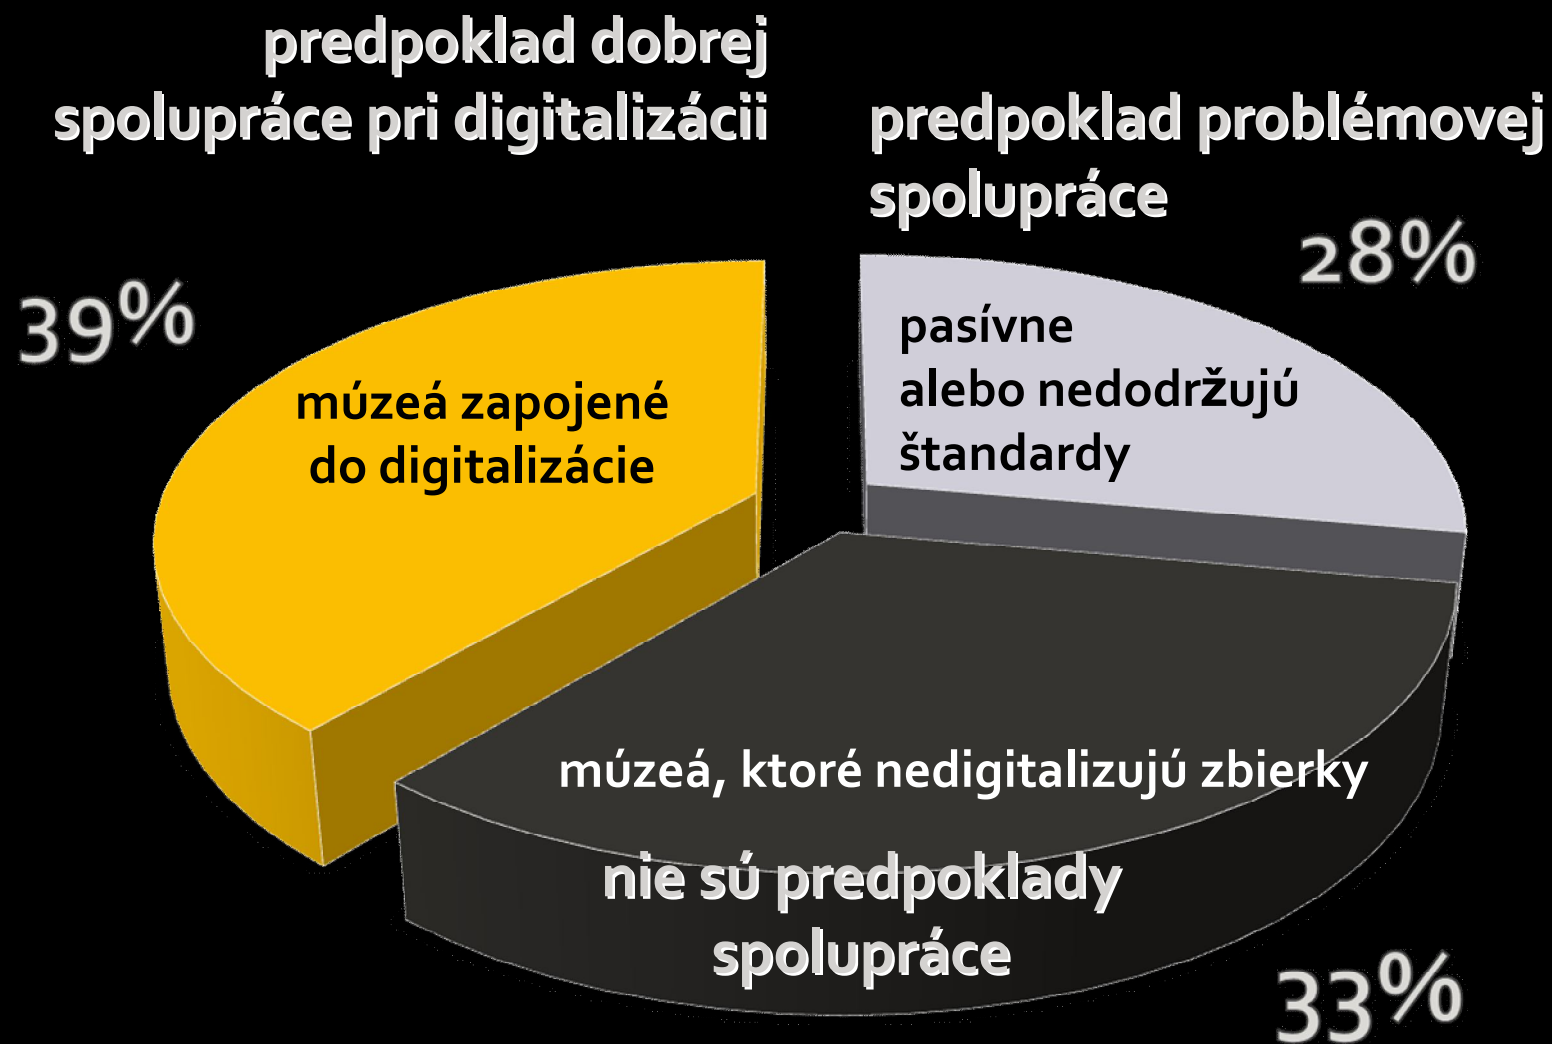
predpoklad dobrej spolupráce pri digitalizácii

predpoklad problémovej spolupráce

28%

39%

pasívne alebo nedodržujú štandardy

múzeá zapojené do digitalizácie

múzeá, ktoré nedigitalizujú zbierky

nie sú predpoklady spolupráce

33%